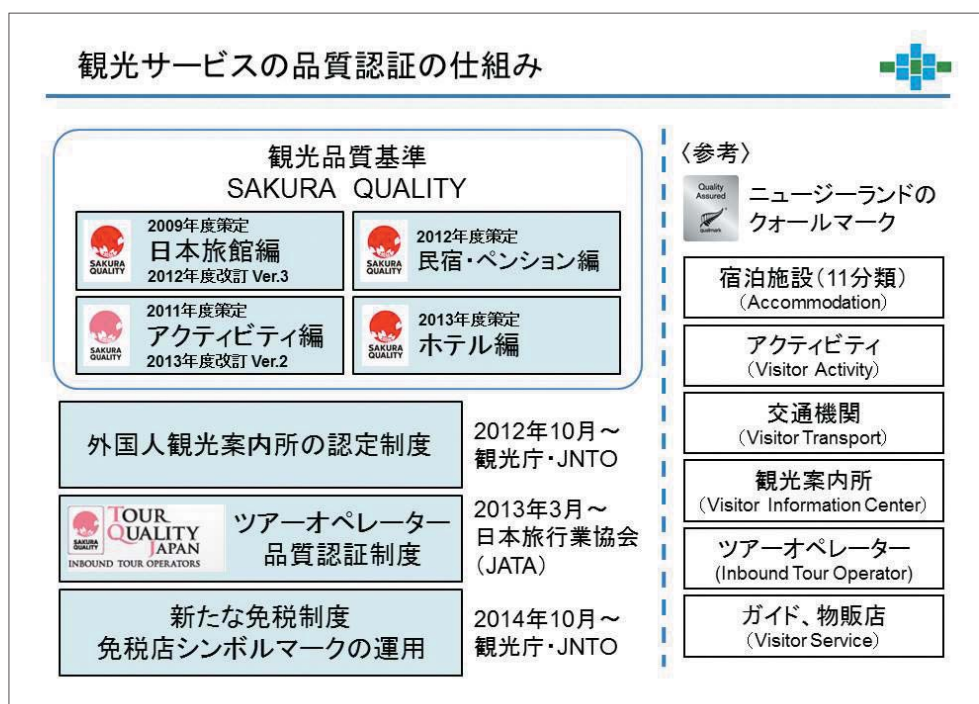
観光サービスの品質認証の仕組み

観光品質基準
SAKURA QUALITY

SAKURA QUALITY
2009年度策定
日本旅館編
2012年度改訂 Ver.3

SAKURA QUALITY
2012年度策定
民宿・ペンション編

SAKURA QUALITY
2011年度策定
アクティビティ編
2013年度改訂 Ver.2

SAKURA QUALITY
2013年度策定
ホテル編

外国人観光案内所の認定制度

2012年10月～
観光庁・JNTO

SAKURA QUALITY
TOUR QUALITY JAPAN
INBOUND TOUR OPERATORS

ツアーオペレーター
品質認証制度

2013年3月～
日本旅行業協会
(JATA)

新たな免税制度
免税店シンボルマークの運用

2014年10月～
観光庁・JNTO

〈参考〉

Quality Assured
qualmark

ニュージーランドのクォールマーク

宿泊施設(11分類)
(Accommodation)

アクティビティ
(Visitor Activity)

交通機関
(Visitor Transport)

観光案内所
(Visitor Information Center)

ツアーオペレーター
(Inbound Tour Operator)

ガイド、物販店
(Visitor Service)